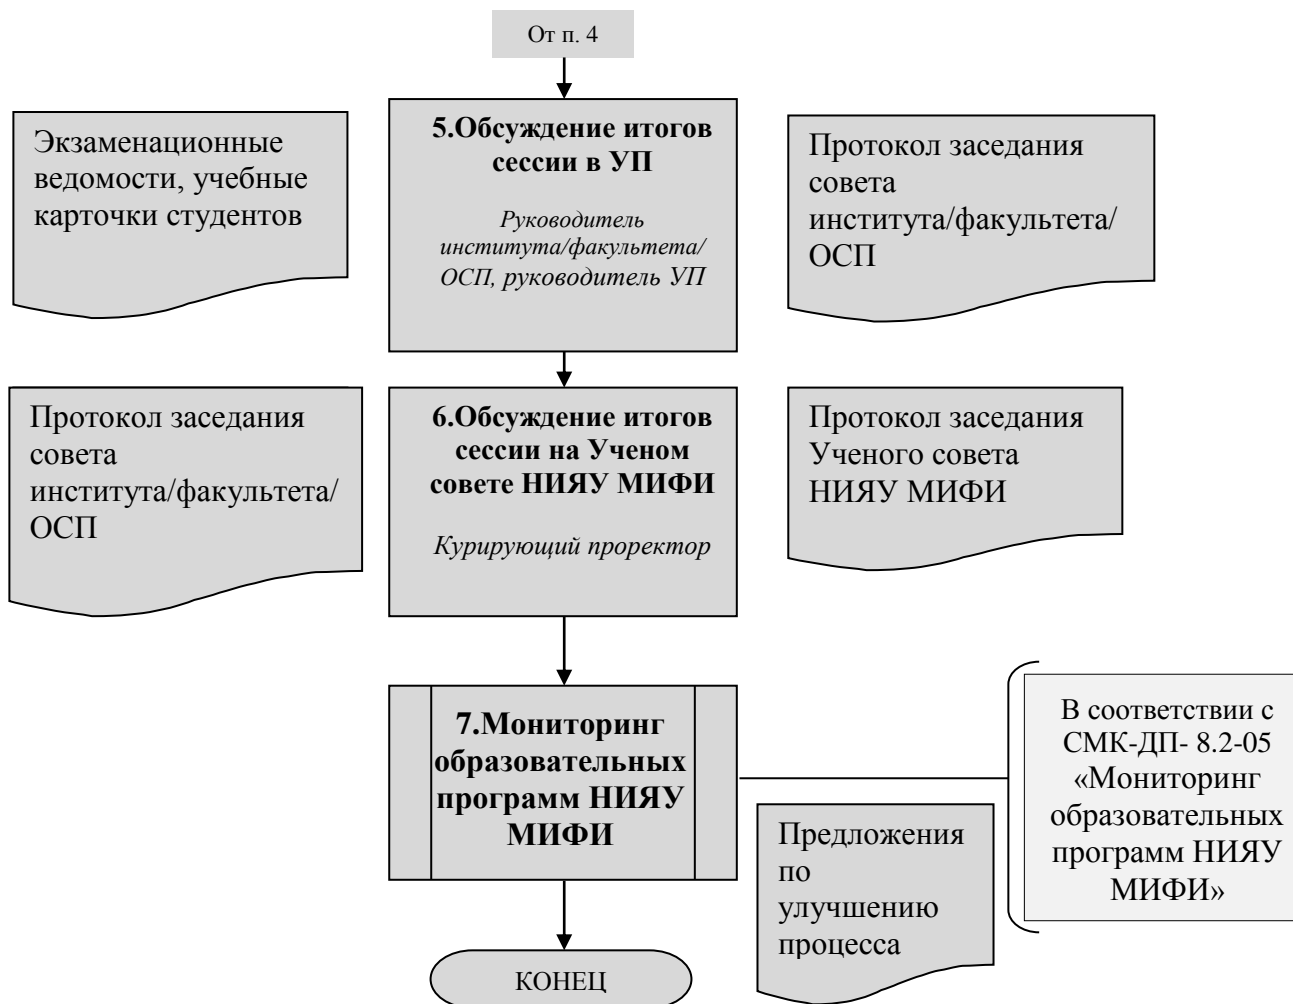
От п. 4

Экзаменационные ведомости, учебные карточки студентов

5.Обсуждение итогов сессии в УП

Руководитель института/факультета/ ОСП, руководитель УП

Протокол заседания совета института/факультета/ ОСП

Протокол заседания совета института/факультета/ ОСП

6.Обсуждение итогов сессии на Ученом совете НИЯУ МИФИ

Курирующий проректор

Протокол заседания Ученого совета НИЯУ МИФИ

7.Мониторинг образовательных программ НИЯУ МИФИ

В соответствии с СМК-ДП- 8.2-05 «Мониторинг образовательных программ НИЯУ МИФИ»

Предложения по улучшению процесса

КОНЕЦ